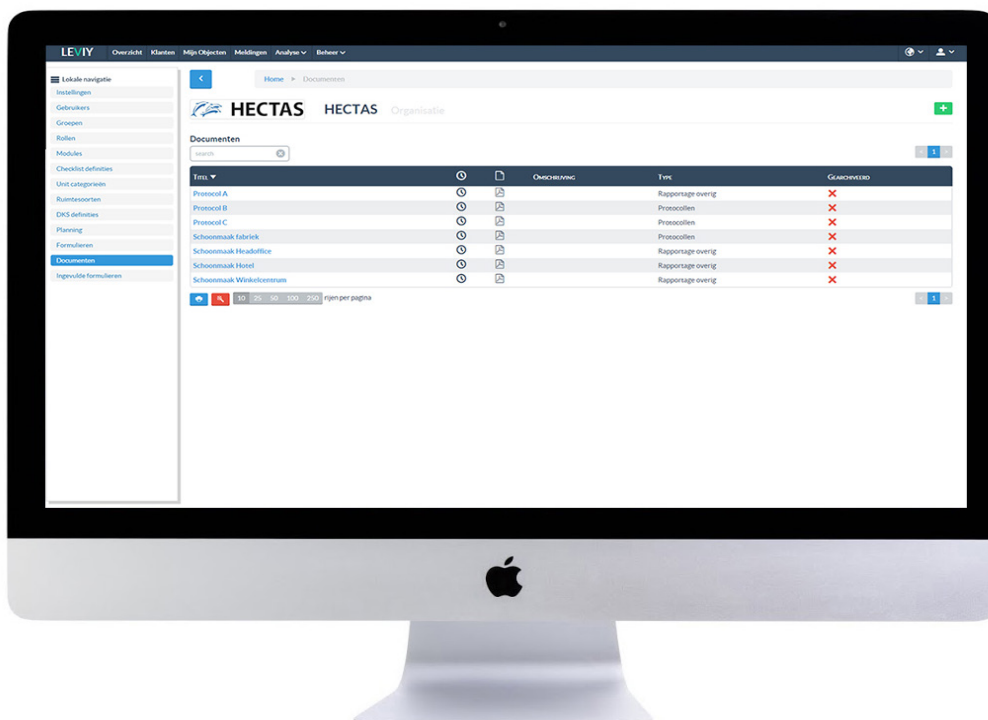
LEVIY Overzicht Klanten Mijn Objecten Meldingen Analyse Beheer

Lokale navigatie
Instellingen
Gebruikers
Groepen
Rollen
Modules
Checklist definities
Unit categorieën
Ruimtesoorten
DKS definities
Planning
Formulieren
Documenten
Ingevulde formulieren

Home > Documenten

HECTAS HECTAS Organisatie

Documenten
search

| Titel ▼ | | | Omschrijving | Type | Gearchiveerd |
|---|---|---|---|---|---|
| Protocol A | | | | Rapportage overig | ✕ |
| Protocol B | | | | Protocollen | ✕ |
| Protocol C | | | | Protocollen | ✕ |
| Schoonmaak fabriek | | | | Protocollen | ✕ |
| Schoonmaak Headoffice | | | | Rapportage overig | ✕ |
| Schoonmaak Hotel | | | | Rapportage overig | ✕ |
| Schoonmaak Winkelcentrum | | | | Rapportage overig | ✕ |

10 25 50 100 250 rijen per pagina

1